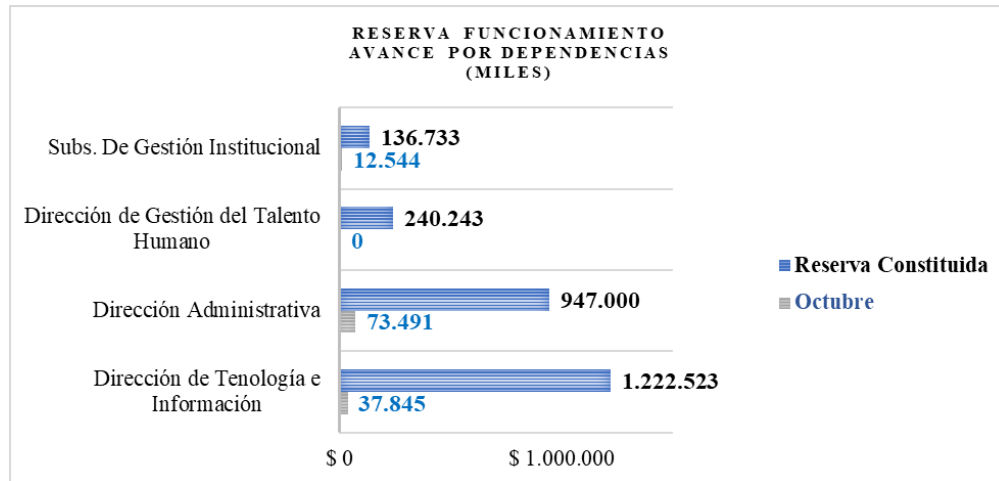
RESERVA FUNCIONAMIENTO AVANCE POR DEPENDENCIAS (MILES)

Subs. De Gestión Institucional 136.733 12.544

Dirección de Gestión del Talento Humano 240.243 0

Dirección Administrativa 947.000 73.491

Dirección de Tenología e Información 1.222.523 37.845

$ 0 $ 1.000.000

Reserva Constituida
Octubre